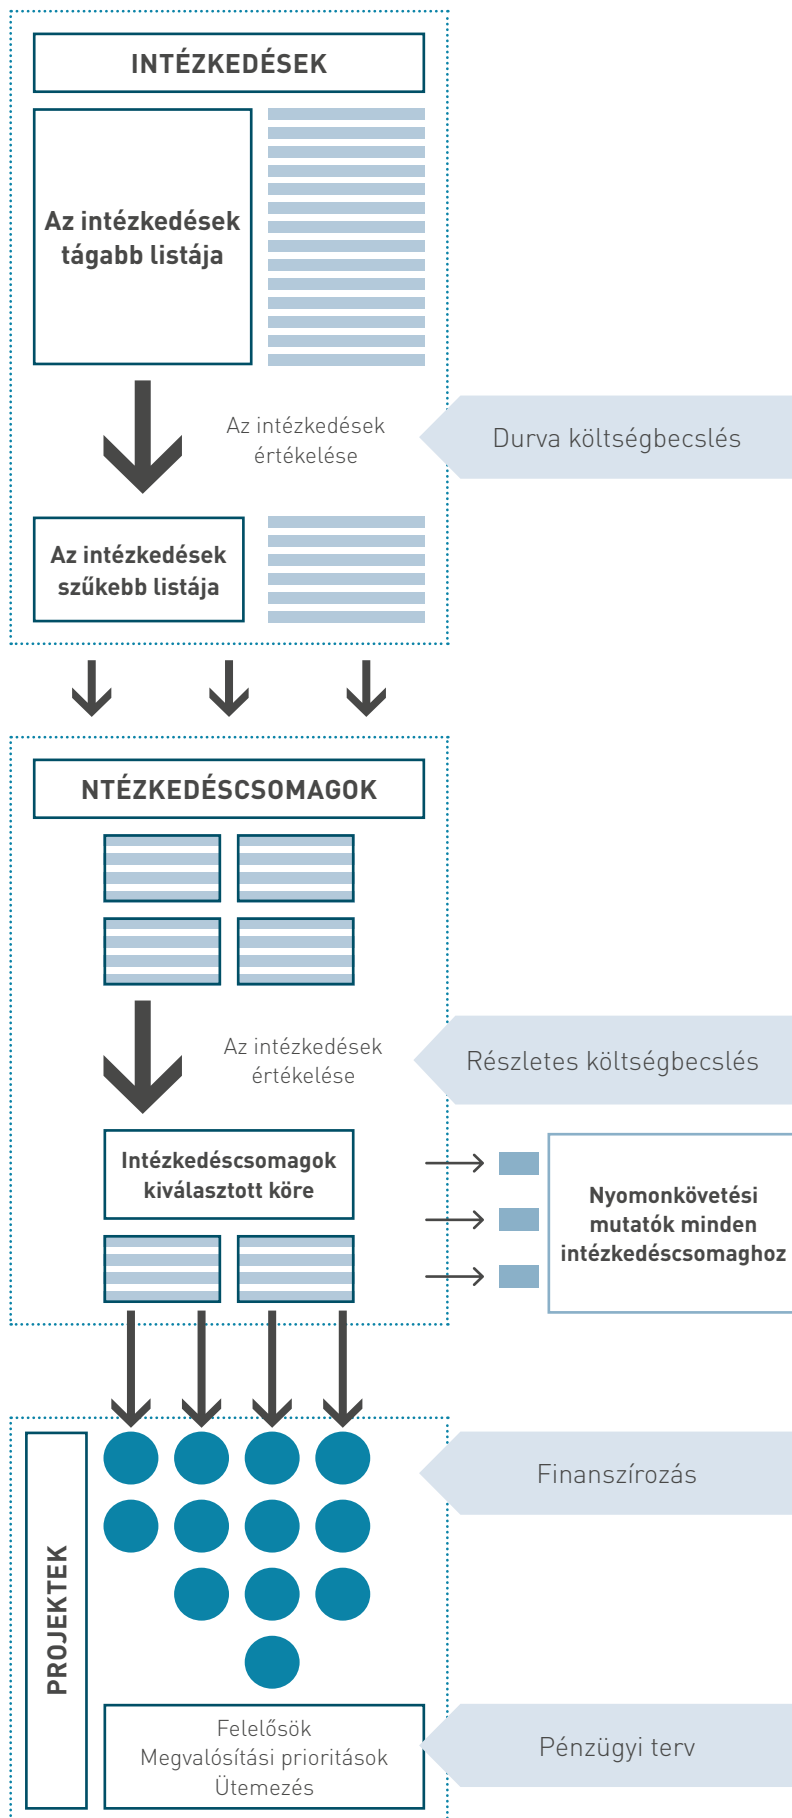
INTÉZKEDÉSEK

Az intézkedések tágabb listája

Az intézkedések értékelése

Durva költségbecslés

Az intézkedések szűkebb listája

NTÉZKEDÉSCSOMAGOK

Az intézkedések értékelése

Részletes költségbecslés

Intézkedéscsomagok kiválasztott köre

Nyomonkövetési mutatók minden intézkedéscsomaghoz

PROJEKTEK

Finanszírozás

Felelősök
Megvalósítási prioritások
Ütemezés

Pénzügyi terv